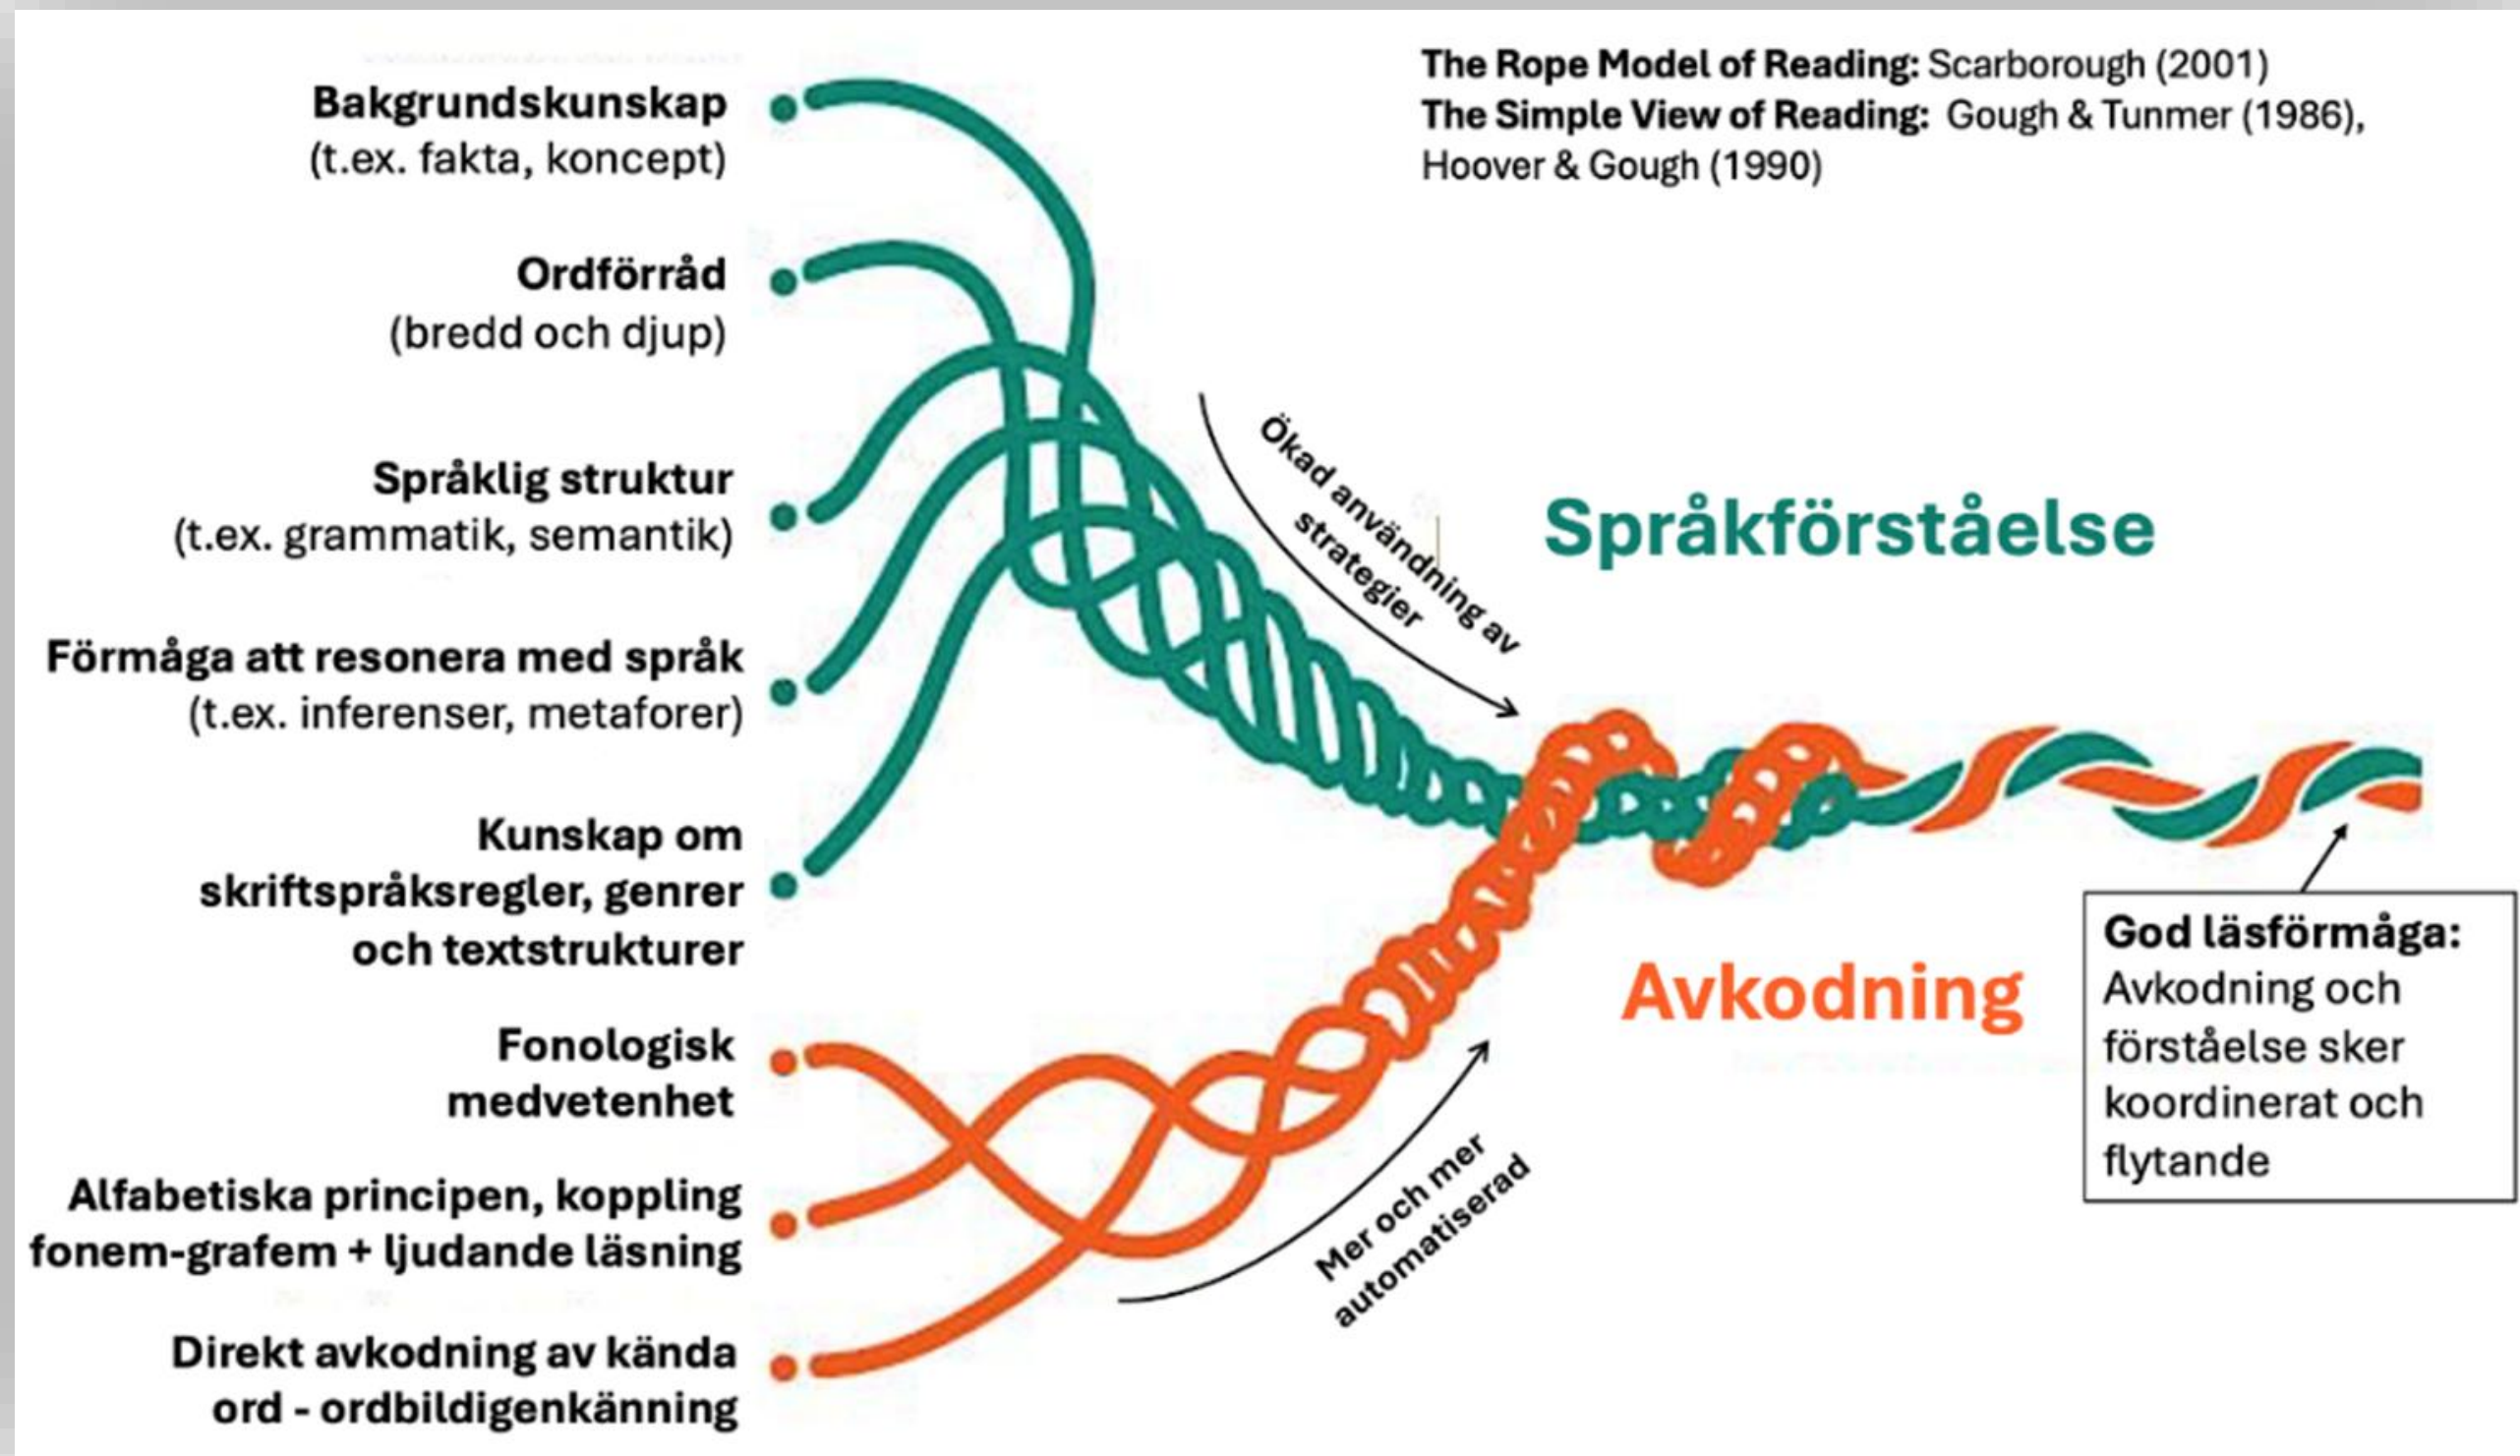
Bakgrundskunskap
(t.ex. fakta, koncept)

Ordförråd
(bredd och djup)

Språklig struktur
(t.ex. grammatik, semantik)

Förmåga att resonera med språk
(t.ex. inferenser, metaforer)

Kunskap om skriftspråksregler, genrer och textstrukturer

Fonologisk medvetenhet

Alfabetiska principen, koppling fonem-grafem + ljudande läsning

Direkt avkodning av kända ord - ordbildigenkänning

The Rope Model of Reading: Scarborough (2001)
The Simple View of Reading: Gough & Tunmer (1986), Hoover & Gough (1990)

Ökad användning av strategier

Språkförståelse

Avkodning

Mer och mer automatiserad

God läsförmåga:
Avkodning och förståelse sker koordinerat och flytande